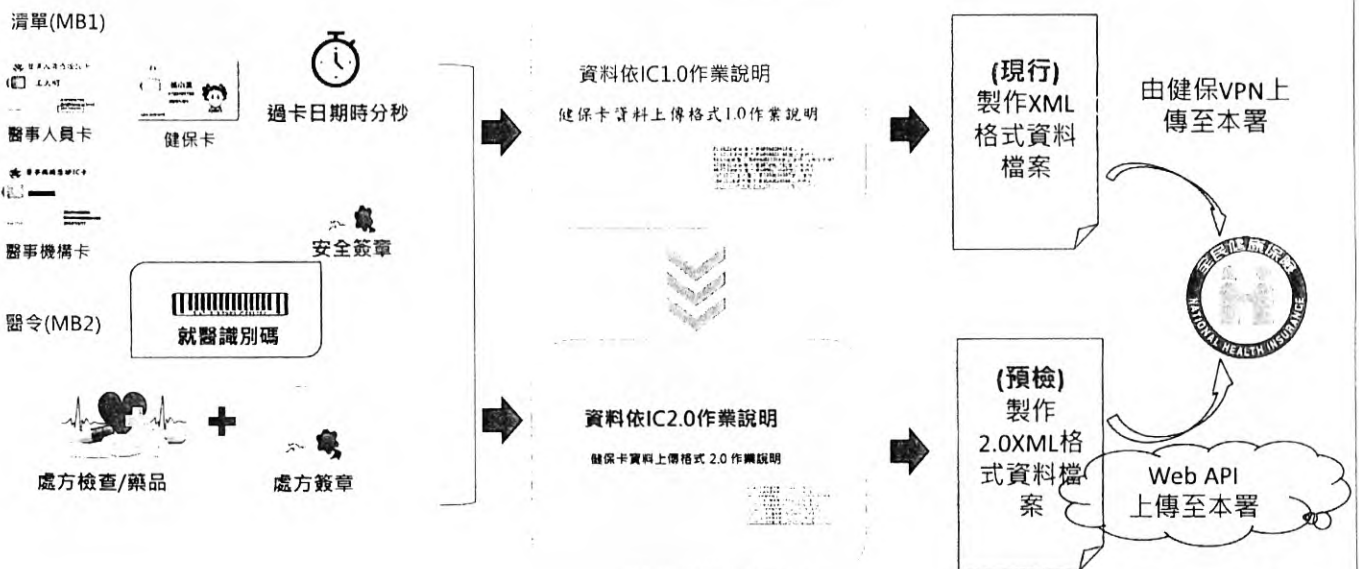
清單(MB1)

醫事人員卡

健保卡

過卡日期時分秒

醫事機構卡

安全簽章

醫令(MB2)

就醫識別碼

處方檢查/藥品

處方簽章

資料依IC1.0作業說明

健保卡資料上傳格式1.0作業說明

資料依IC2.0作業說明

健保卡資料上傳格式 2.0 作業說明

(現行)
製作XML格式資料檔案

由健保VPN上傳至本署

(預檢)
製作2.0XML格式資料檔案

Web API
上傳至本署

全民健康保險

NATIONAL HEALTH INSURANCE